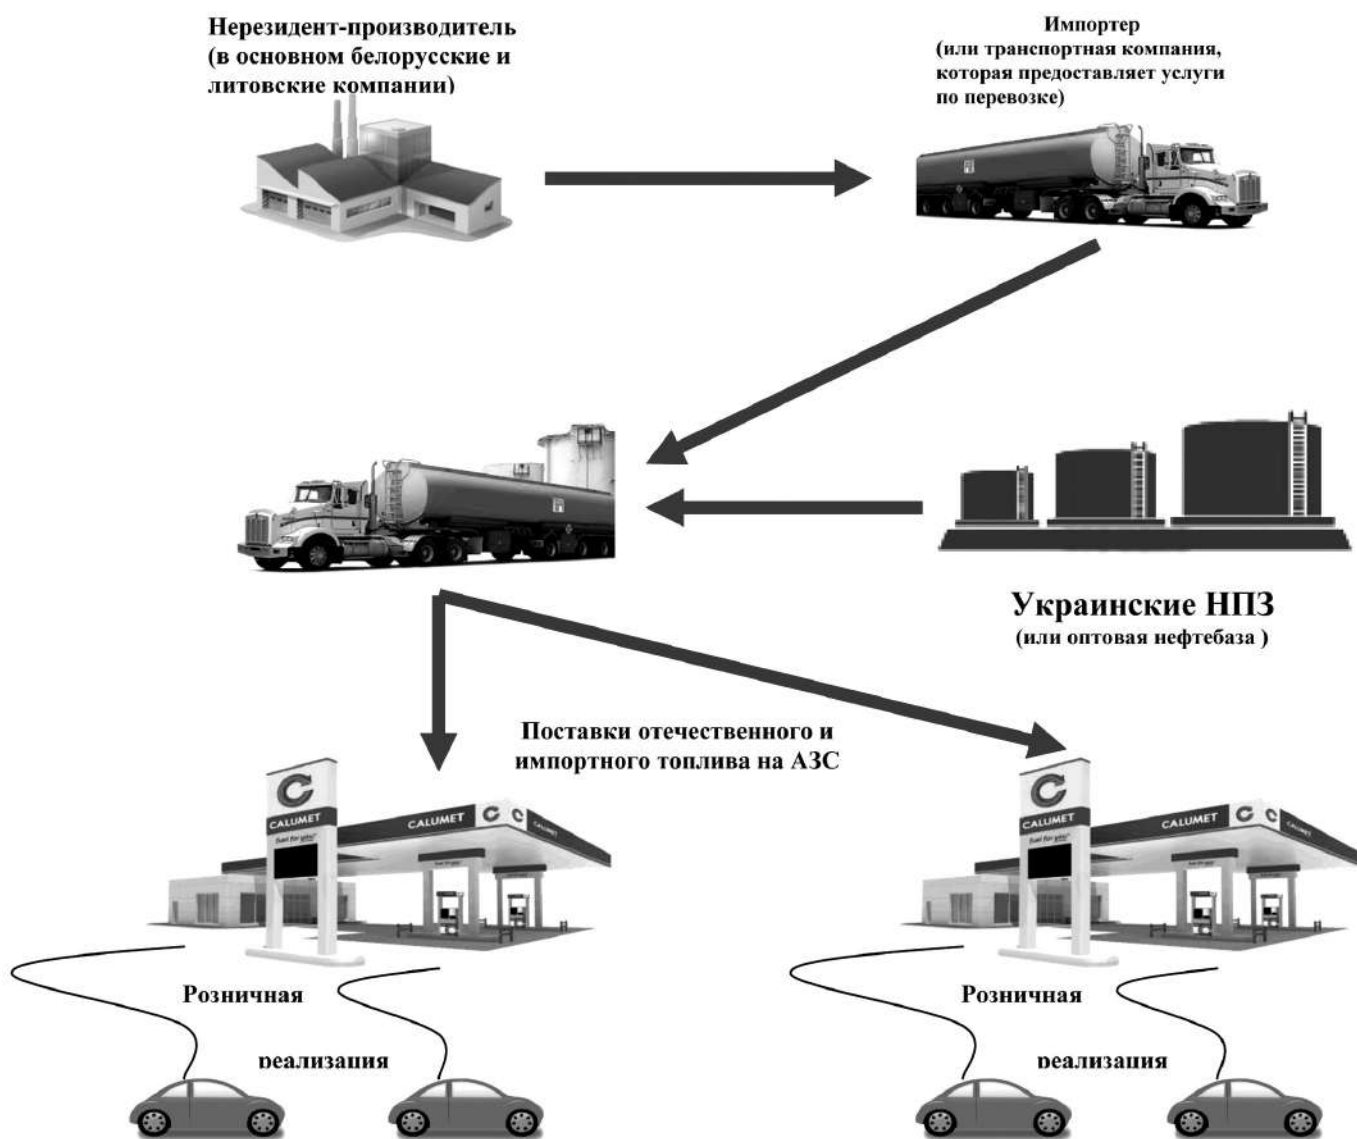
Нерезидент-производитель (в основном белорусские и литовские компании)

Импортер (или транспортная компания, которая предоставляет услуги по перевозке)

Украинские НПЗ
(или оптовая нефтебаза )

Поставки отечественного и импортного топлива на АЗС

C
CALUMET
CALUMET C C CALUMET

C
CALUMET
CALUMET C C CALUMET

Розничная
реализация

Розничная
реализация